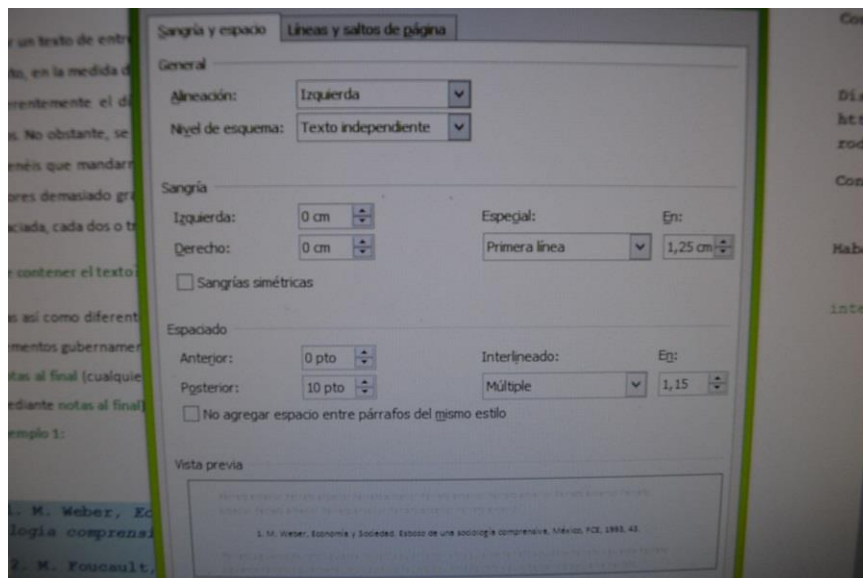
r un texto de entr
lo, en la medida d
rentemente el d
s. No obstante, se
enéis que mandar
ores demasiado gr
ciada, cada dos o t
r contener el texto
s así como diferent
mentos gubernamen
otas al final (cualquie
ediante notas al final
emplo 1:

1. M. Weber, Ec
logía comprensi
2. M. Foucault,

Sangría y espacio | Líneas y saltos de página

General

Alineación: Izquierda

Nivel de esquema: Texto independiente

Sangría

Izquierda: 0 cm

Derecho: 0 cm

Especial: Primera línea

En: 1,25 cm

Sangrías simétricas

Espaciado

Anterior: 0 pto

Posterior: 10 pto

Interlineado: Múltiple

En: 1,15

No agregar espacio entre párrafos del mismo estilo

Vista previa

1. M. Weber, Economía y Sociedad. Esbozo de una sociología comprensiva, México, FCE, 1993, 43.

Co
Di
ht
ro
Co
Hab
inte